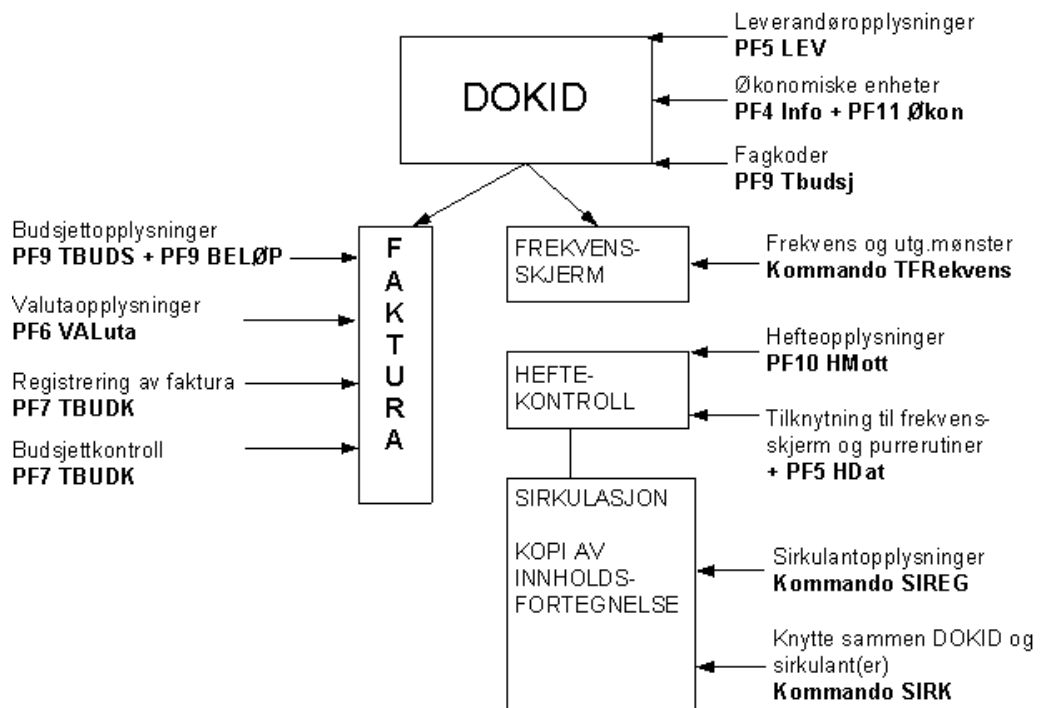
DOKID

Leverandøropplysninger
**PF5 LEV**

Økonomiske enheter
**PF4 Info + PF11 Økon**

Fagkoder
**PF9 Tbudsj**

Budsjettopplysninger
**PF9 TBUDS + PF9 BELØP**

Valutaopplysninger
**PF6 VALuta**

Registrering av faktura
**PF7 TBUDK**

Budsjettkontroll
**PF7 TBUDK**

F
A
K
T
U
R
A

FREKVENS-
SKJERM

Frekvens og utg.mønster
**Kommando TFRekvens**

HEFTE-
KONTROLL

Hefteopplysninger
**PF10 HMott**

Tilknytning til frekvens-
skjerm og purrerutiner
**+ PF5 HDat**

SIRKULASJON

KOPI AV
INNHOLDS-
FORTEGNELSE

Sirkulantopplysninger
**Kommando SIREG**

Knytte sammen DOKID og
sirkulant(er)
**Kommando SIRK**